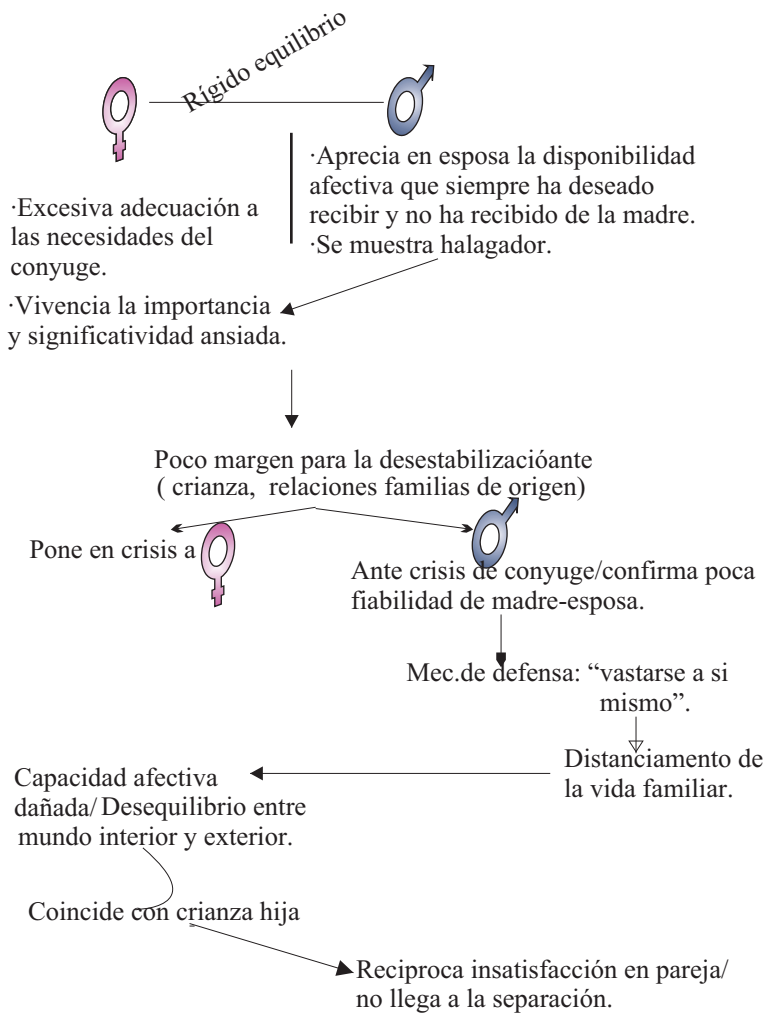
Rígido equilibrio

·Aprecia en esposa la disponibilidad afectiva que siempre ha deseado recibir y no ha recibido de la madre.
·Se muestra halagador.

·Excesiva adecuación a las necesidades del conyuge.

·Vivencia la importancia y significatividad ansiada.

Poco margen para la desestabilizacióante ( crianza, relaciones familias de origen)

Pone en crisis a

Ante crisis de conyuge/confirma poca fiabilidad de madre-esposa.

Mec.de defensa: "vastarse a si mismo".

Distanciamento de la vida familiar.

Capacidad afectiva dañada/ Desequilibrio entre mundo interior y exterior.

Coincide con crianza hija

Reciproca insatisfacción en pareja/ no llega a la separación.